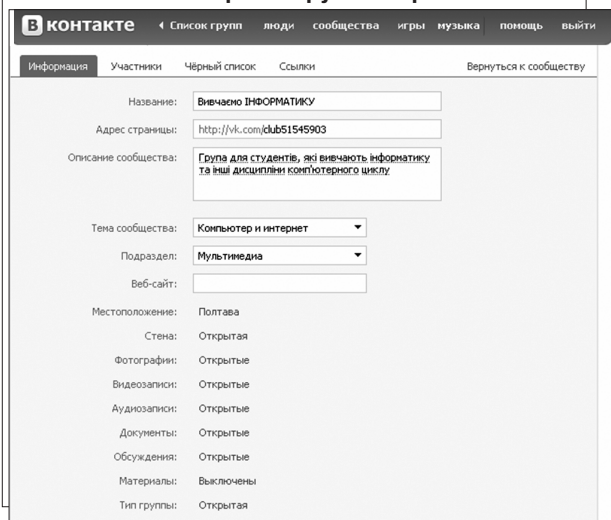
В контакте ◂ Список групп люди сообщества игры музыка помощь выйти

Информация Участники Чёрный список Ссылки Вернуться к сообществу

Название: Вивчаємо ІНФОРМАТИКУ

Адрес страницы: http://vk.com/club51545903

Описание сообщества: Група для студентів, які вивчають інформатику та інші дисципліни комп'ютерного циклу

Тема сообщества: Компьютер и интернет

Подраздел: Мультимедиа

Веб-сайт:

Местоположение: Полтава

Стена: Открытая

Фотографии: Открытые

Видеозаписи: Открытые

Аудиозаписи: Открытые

Документы: Открытые

Обсуждения: Открытые

Материалы: Выключены

Тип группы: Открытая